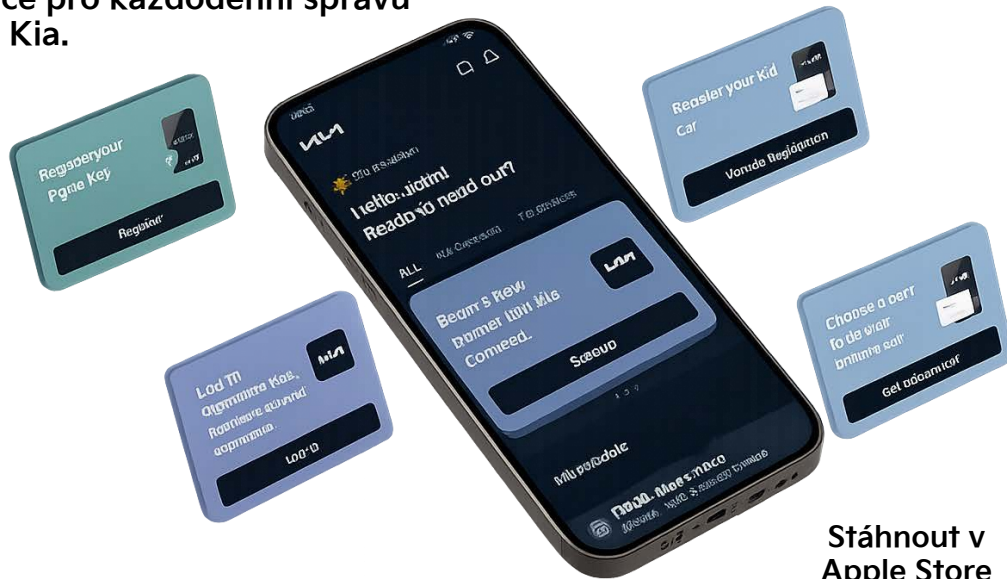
ce pro každodenní správu Kia.

Regaeryour Pgne Key

Regsear

Lod Tn Qgmmitre Kos. Roaniete aound eqmmmio.

LOG'D

KIA

Hello.uidtn! Readoyo nedd out?

ALL

Bean's New Domer tum Mle Comeed.

Seoud

Mu peradole

Reasler your Kid Car

Vonude Registnuon

Choose a oerr fo de war bnunre salr

Get pdoamcof

Stáhnout v Apple Store